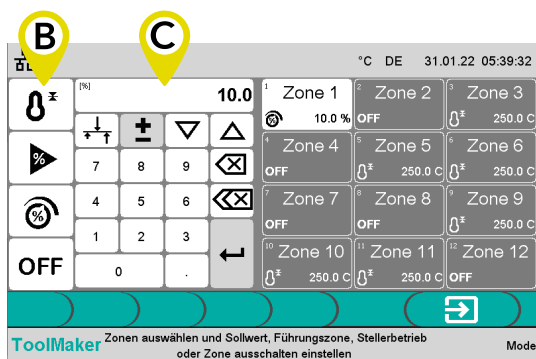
B C

°C DE 31.01.22 05:39:32

[%] 10.0

OFF

± 

7 8 9

4 5 6

1 2 3

0 .

1 Zone 1
10.0 %

2 Zone 2
OFF

3 Zone 3
250.0 C

4 Zone 4
OFF

5 Zone 5
250.0 C

6 Zone 6
250.0 C

7 Zone 7
OFF

8 Zone 8
OFF

9 Zone 9
250.0 C

10 Zone 10
250.0 C

11 Zone 11
250.0 C

12 Zone 12
OFF

ToolMaker Zonen auswählen und Sollwert, Führungszone, Stellerbetrieb oder Zone ausschalten einstellen

Mode